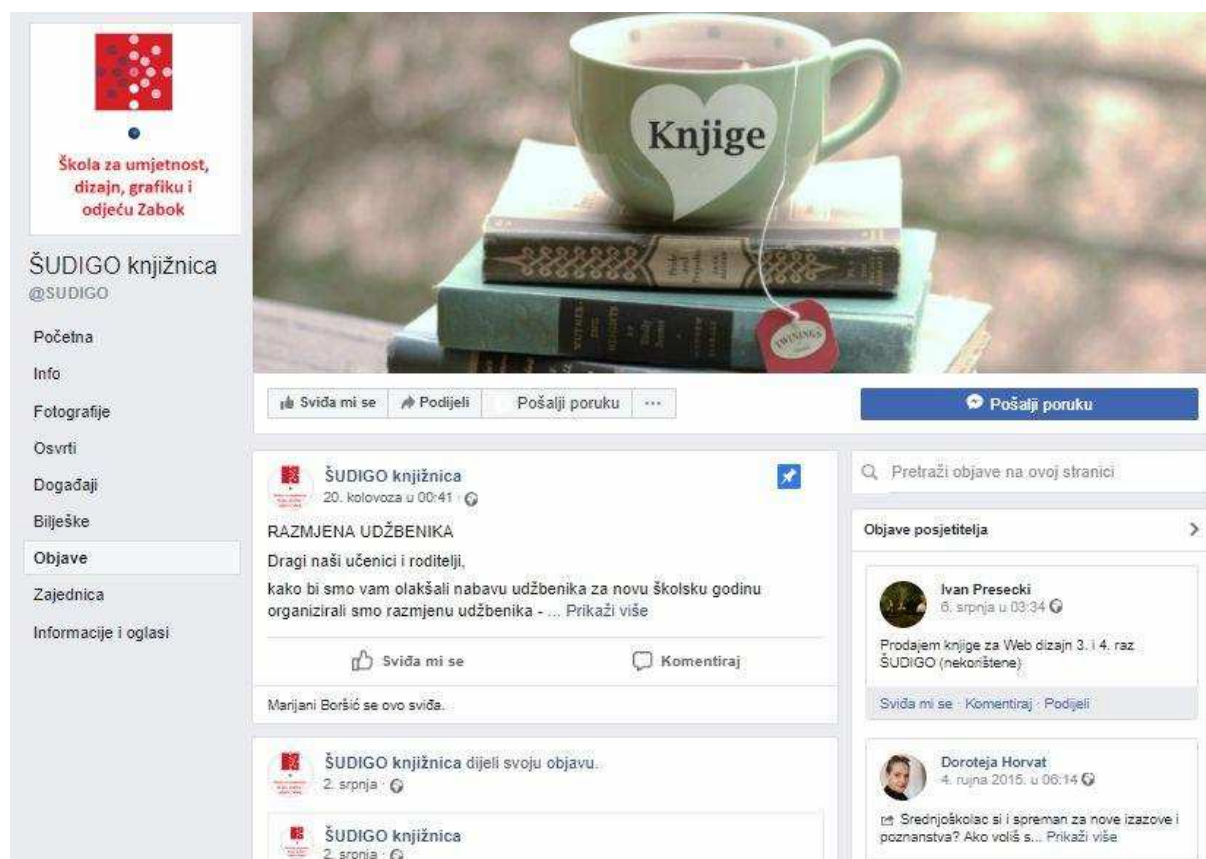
Škola za umjetnost, dizajn, grafiku i odjeću Zabok

ŠUDIGO knjižnica
@SUDIGO

Početna
Info
Fotografije
Osvrti
Događaji
Bilješke
Objave
Zajednica
Informacije i oglasi

Knjige

TWININGS

Sviđa mi se
Podijeli
Pošalji poruku
···
Pošalji poruku

ŠUDIGO knjižnica
20. kolovoza u 00:41

RAZMJENA UDŽBENIKA

Dragi naši učenici i roditelji,

kako bi smo vam olakšali nabavu udžbenika za novu školsku godinu organizirali smo razmjenu udžbenika - ... Prikaži više

Sviđa mi se
Komentiraj

Marijani Boršić se ovo sviđa.

ŠUDIGO knjižnica dijeli svoju objavu.
2. srpnja

ŠUDIGO knjižnica
2. srpnja

Pretraži objave na ovoj stranici

Objave posjetitelja

Ivan Presecki
6. srpnja u 03:34

Prodajem knjige za Web dizajn 3. i 4. raz ŠUDIGO (nekorištene)

Sviđa mi se · Komentiraj · Podijeli

Doroteja Horvat
4. rujna 2015. u 06:14

Srednjoškolac si i spreman za nove izazove i poznanstva? Ako voliš s... Prikaži više